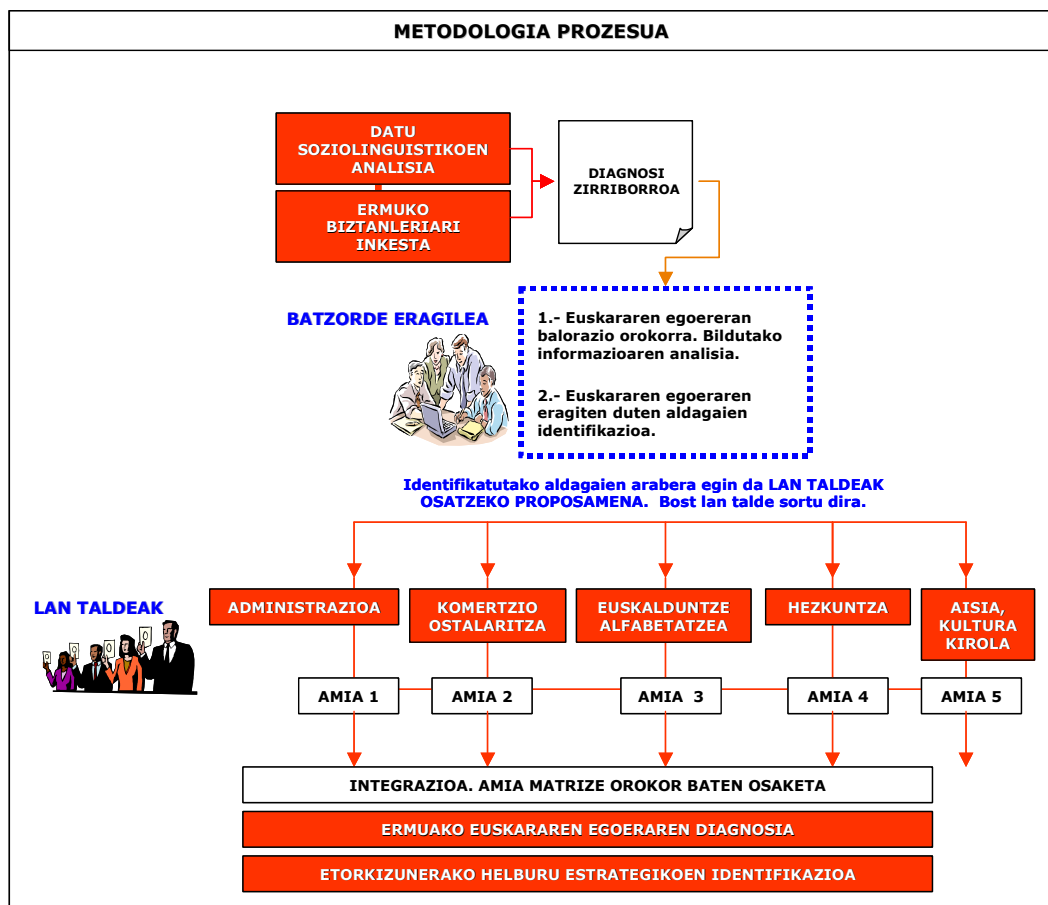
METODOLOGIA PROZESUA

DATU SOZIOLINGUISTIKOEN ANALISIA

ERMUKO BIZTANLERIARI INKESTA

DIAGNOSI ZIRRIBORROA

BATZORDE ERAGILEA

1.- Euskararen egoereran balorazio orokorra. Bildutako informazioaren analisia.

2.- Euskararen egoeraren eragiten duten aldagaien identifikazioa.

Identifikatutako aldagaien arabera egin da LAN TALDEAK OSATZEKO PROPOSAMENA. Bost lan talde sortu dira.

LAN TALDEAK

ADMINISTRAZIOA

KOMERTZIO OSTALARITZA

EUSKALDUNTZE ALFABETATZEA

HEZKUNTZA

AISIA, KULTURA KIROLA

AMIA 1

AMIA 2

AMIA 3

AMIA 4

AMIA 5

INTEGRAZIOA. AMIA MATRIZE OROKOR BATEN OSAKETA

ERMUAKO EUSKARAREN EGOERAREN DIAGNOSIA

ETORKIZUNERAKO HELBURU ESTRATEGIKOEN IDENTIFIKAZIOA